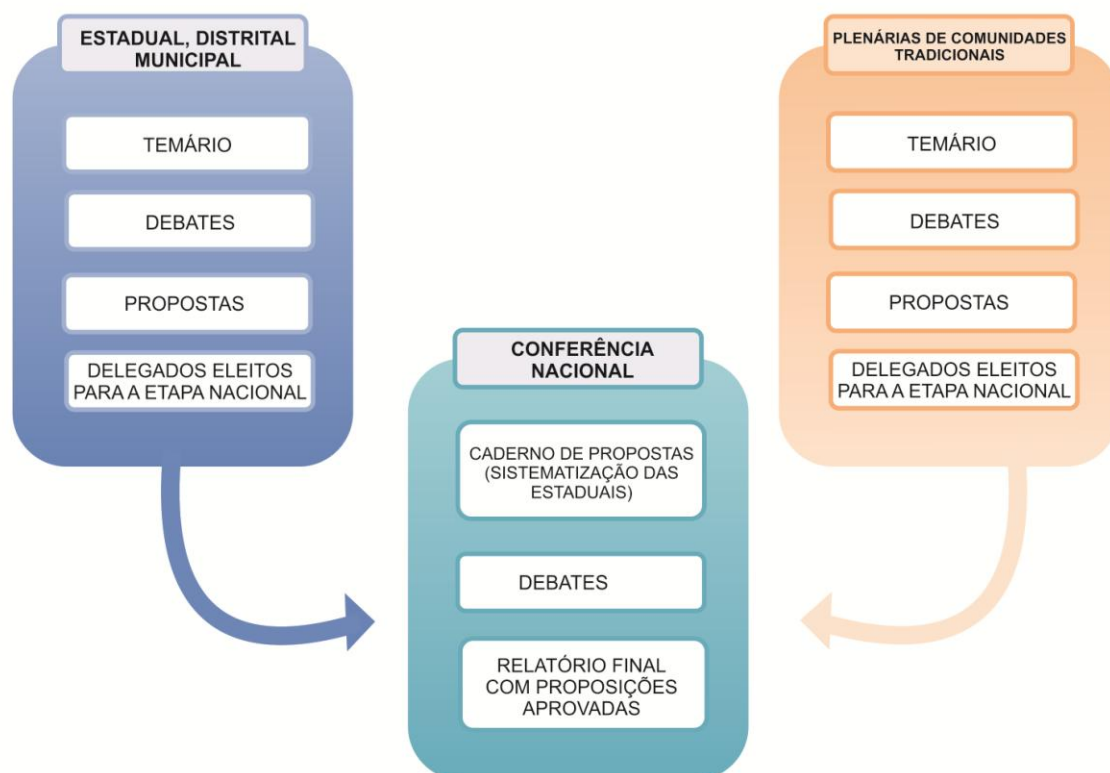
ESTADUAL, DISTRITAL MUNICIPAL

TEMÁRIO

DEBATES

PROPOSTAS

DELEGADOS ELEITOS PARA A ETAPA NACIONAL

CONFERÊNCIA NACIONAL

CADERNO DE PROPOSTAS (SISTEMATIZAÇÃO DAS ESTADUAIS)

DEBATES

RELATÓRIO FINAL COM PROPOSIÇÕES APROVADAS

PLENÁRIAS DE COMUNIDADES TRADICIONAIS

TEMÁRIO

DEBATES

PROPOSTAS

DELEGADOS ELEITOS PARA A ETAPA NACIONAL